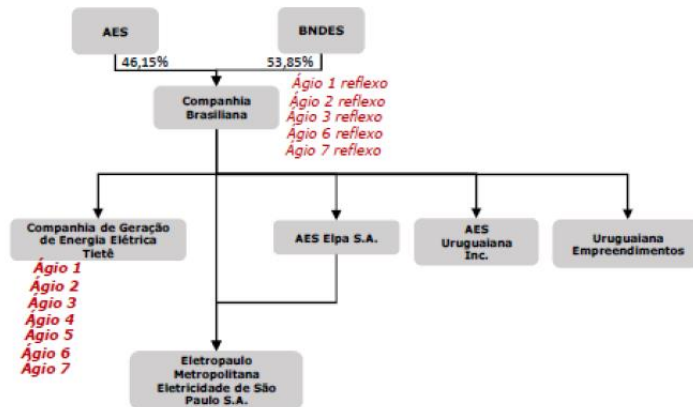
AES

BNDES

46,15%

53,85%

Companhia Brasiliana

Ágio 1 reflexo
Ágio 2 reflexo
Ágio 3 reflexo
Ágio 6 reflexo
Ágio 7 reflexo

Companhia de Geração de Energia Elétrica Tietê

Ágio 1
Ágio 2
Ágio 3
Ágio 4
Ágio 5
Ágio 6
Ágio 7

AES Elpa S.A.

AES Uruguaiana Inc.

Uruguaiana Empreendimentos

Eletropaulo Metropolitana Eletricidade de São Paulo S.A.